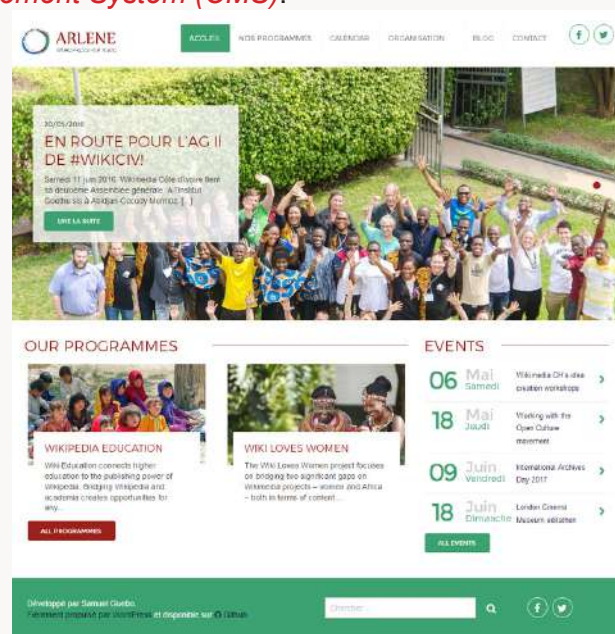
ement System (CMS).

ARLENE

ACCUEIL NOS PROGRAMMES CALENDAR ORGANISATION BLOG CONTACT

20/05/2016
EN ROUTE POUR L'AG II DE #WIKICIV!
Samedi 11 juin 2016, Wikimedia Côte d'Ivoire tient sa deuxième Assemblée générale, à l'Institut Goethe sis à Abidjan Cocody Mermoz. [...]

LIRE LA SUITE

OUR PROGRAMMES

WIKIPEDIA EDUCATION
Wiki Education connects higher education to the publishing power of Wikipedia. Bridging Wikipedia and academia creates opportunities for any...

WIKI LOVES WOMEN
The Wiki Loves Women project focuses on bridging two significant gaps on Wikimedia projects – women and Africa – both in terms of content...

ALL PROGRAMMES

EVENTS

06 Mai Samedi Wikimedia CH's idea creation workshops
18 Mai Jeudi Working with the Open Culture movement
09 Juin Vendredi International Archives Day 2017
18 Juin Dimanche London Cinema Museum editathon

ALL EVENTS

Développé par Samuel Guebo.
Fièrement propulsé par WordPress et disponible sur Github

Chercher